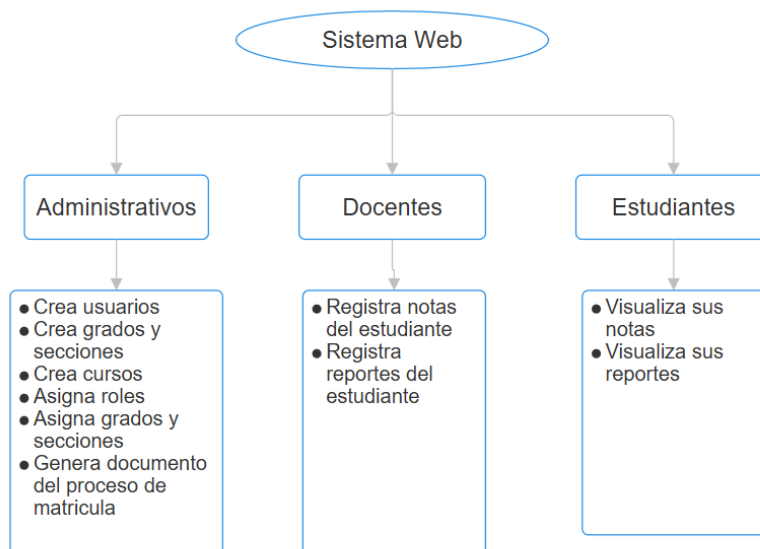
Sistema Web

Administrativos

- Crea usuarios
- Crea grados y secciones
- Crea cursos
- Asigna roles
- Asigna grados y secciones
- Genera documento del proceso de matricula

Docentes

- Registra notas del estudiante
- Registra reportes del estudiante

Estudiantes

- Visualiza sus notas
- Visualiza sus reportes